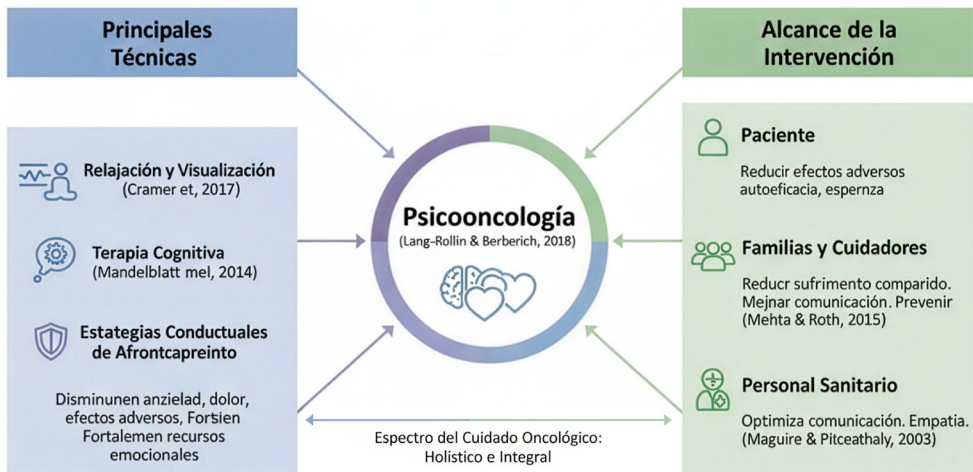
Principales Técnicas

Relajación y Visualización
(Cramer et, 2017)

Terapia Cognitiva
(Mandelblatt mel, 2014)

Estagetias Conductuales de Afrontcapreinto

Disminunen anzielad, dolor, efectos adversos, Forsien Fortalemen recursos emocionales

Psicooncología
(Lang-Rollin & Berberich, 2018)

Espectro del Cuidado Oncológico: Holistico e Integral

Alcance de la Intervención

Paciente
Reducir efectos adversos autoeficacia, espernza

Familias y Cuidadores
Reducr sufrimento comparido. Mejnar comunicación. Prevenir (Mehta & Roth, 2015)

Personal Sanitario
Optimiza comunicación. Empatia. (Maguire & Pitceathaly, 2003)